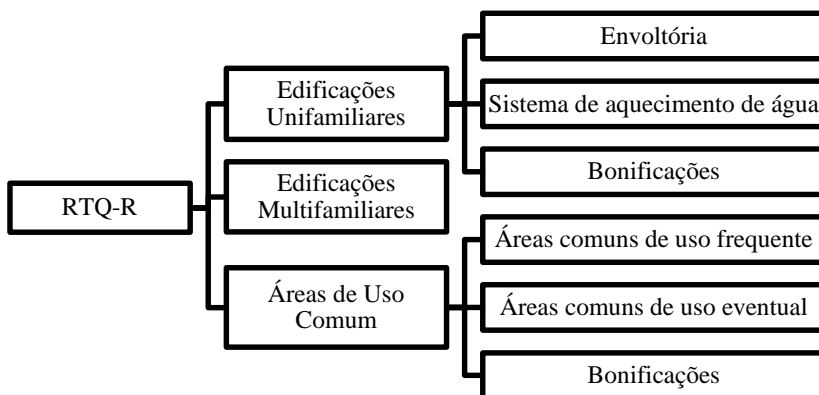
RTQ-R

Edificações Unifamiliares

Edificações Multifamiliares

Áreas de Uso Comum

Envoltória

Sistema de aquecimento de água

Bonificações

Áreas comuns de uso frequente

Áreas comuns de uso eventual

Bonificações